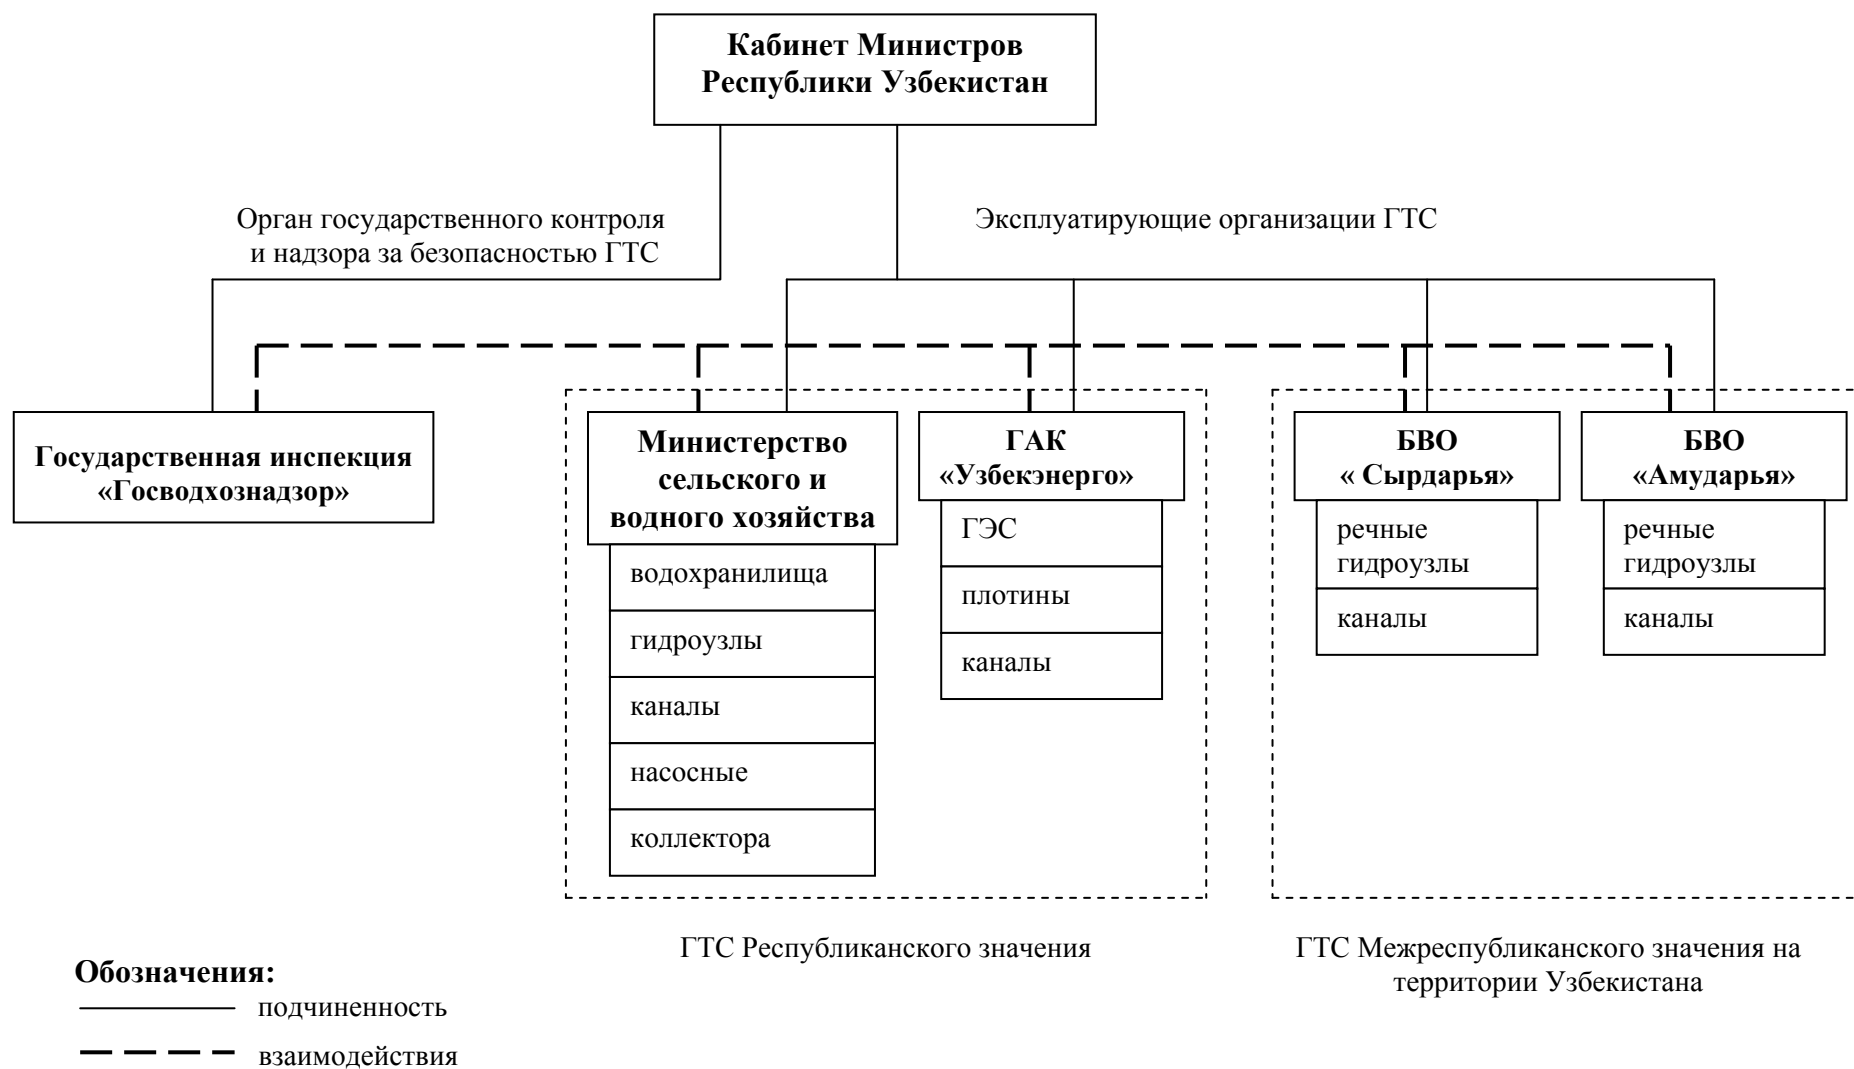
Кабинет Министров Республики Узбекистан

Орган государственного контроля и надзора за безопасностью ГТС

Эксплуатирующие организации ГТС

Государственная инспекция «Госводхознадзор»

Министерство сельского и водного хозяйства

водохранилища

гидроузлы

каналы

насосные

коллектора

ГАК «Узбекэнерго»

ГЭС

плотины

каналы

БВО « Сырдарья»

речные гидроузлы

каналы

БВО «Амударья»

речные гидроузлы

каналы

ГТС Республиканского значения

ГТС Межреспубликанского значения на территории Узбекистана

Обозначения:

подчиненность

взаимодействия